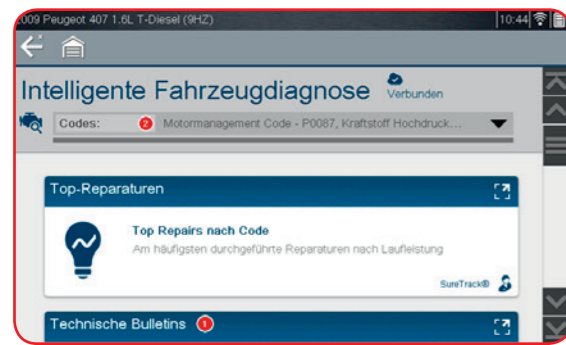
009 Peugeot 407 1.6L T-Diesel (9HZ)

10:44

Intelligente Fahrzeugdiagnose

Verbunden

Codes: 2 Motormanagement Code - P0087, Kraftstoff Hochdruck...

Top-Reparaturen

Top Repairs nach Code

Am häufigsten durchgeführte Reparaturen nach Laufleistung

SureTrack®

Technische Bulletins 1